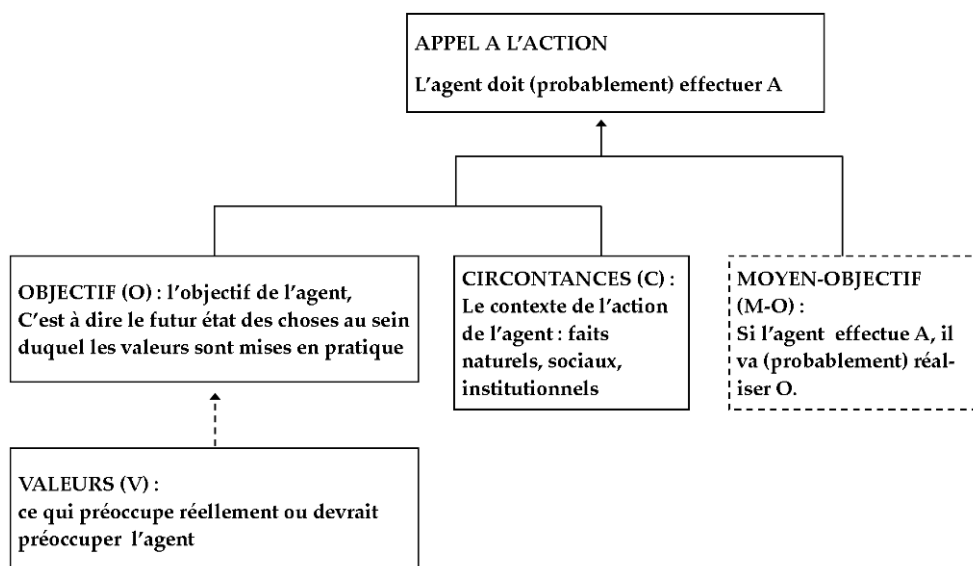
APPEL A L'ACTION

L'agent doit (probablement) effectuer A

OBJECTIF (O) : l'objectif de l'agent, C'est à dire le futur état des choses au sein duquel les valeurs sont mises en pratique

CIRCONTANCES (C) : Le contexte de l'action de l'agent : faits naturels, sociaux, institutionnels

MOYEN-OBJECTIF (M-O) : Si l'agent effectue A, il va (probablement) réaliser O.

VALEURS (V) : ce qui préoccupe réellement ou devrait préoccuper l'agent